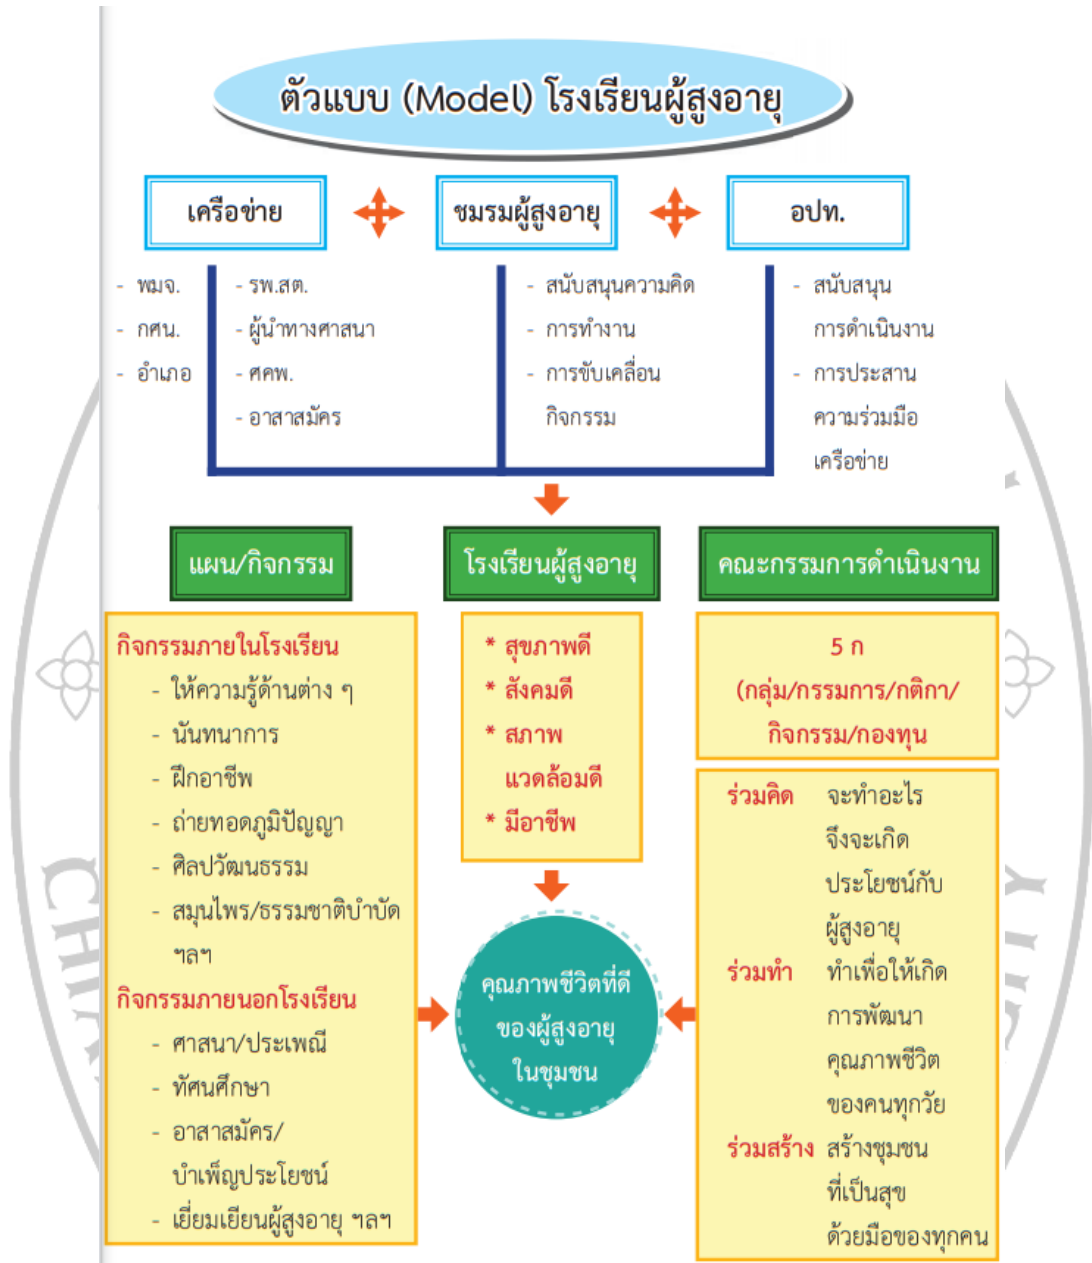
ตัวแบบ (Model) โรงเรียนผู้สูงอายุ

เครือข่าย

ชมรมผู้สูงอายุ

อปท.

- พมจ.
- กศน.
- อำเภอ

- รพ.สต.
- ผู้นำทางศาสนา
- ศคพ.
- อาสาสมัคร

- สนับสนุนความคิด
- การทำงาน
- การขับเคลื่อนกิจกรรม

- สนับสนุนการดำเนินงาน
- การประสานความร่วมมือเครือข่าย

แผน/กิจกรรม

โรงเรียนผู้สูงอายุ

คณะกรรมการดำเนินงาน

กิจกรรมภายในโรงเรียน
- ให้ความรู้ด้านต่าง ๆ
- นันทนาการ
- ฝึกอาชีพ
- ถ่ายทอดภูมิปัญญา
- ศิลปวัฒนธรรม
- สมุนไพร/ธรรมชาติบำบัด ฯลฯ
กิจกรรมภายนอกโรงเรียน
- ศาสนา/ประเพณี
- ทัศนศึกษา
- อาสาสมัคร/บำเพ็ญประโยชน์
- เยี่ยมเยียนผู้สูงอายุ ฯลฯ

* สุขภาพดี
* สังคมดี
* สภาพแวดล้อมดี
* มีอาชีพ

5 ก
(กลุ่ม/กรรมการ/กติกา/กิจกรรม/กองทุน

ร่วมคิด จะทำอะไรจึงจะเกิดประโยชน์กับผู้สูงอายุ
ร่วมทำ ทำเพื่อให้เกิดการพัฒนาคุณภาพชีวิตของคนทุกวัย
ร่วมสร้าง สร้างชุมชนที่เป็นสุขด้วยมือของทุกคน

คุณภาพชีวิตที่ดีของผู้สูงอายุในชุมชน